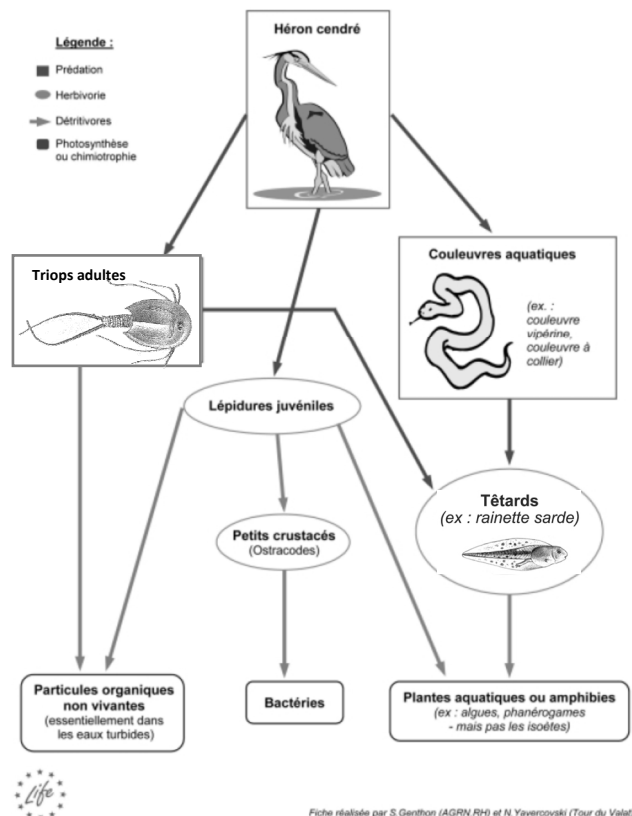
Légende :

Prédation

Herbivorie

Détritivores

Photosynthèse ou chimiotrophie

Héron cendré

Triops adultes

Couleuvres aquatiques

(ex. : couleuvre vipérine, couleuvre à collier)

Lépidures juvéniles

Petits crustacés (Ostracodes)

Têtards (ex : rainette sarde)

Particules organiques non vivantes (essentiellement dans les eaux turbides)

Bactéries

Plantes aquatiques ou amphibies (ex : algues, phanérogames - mais pas les isoètes)

Life

Fiche réalisée par S.Genthon (AGRN.RH) et N.Yavercovski (Tour du Valat